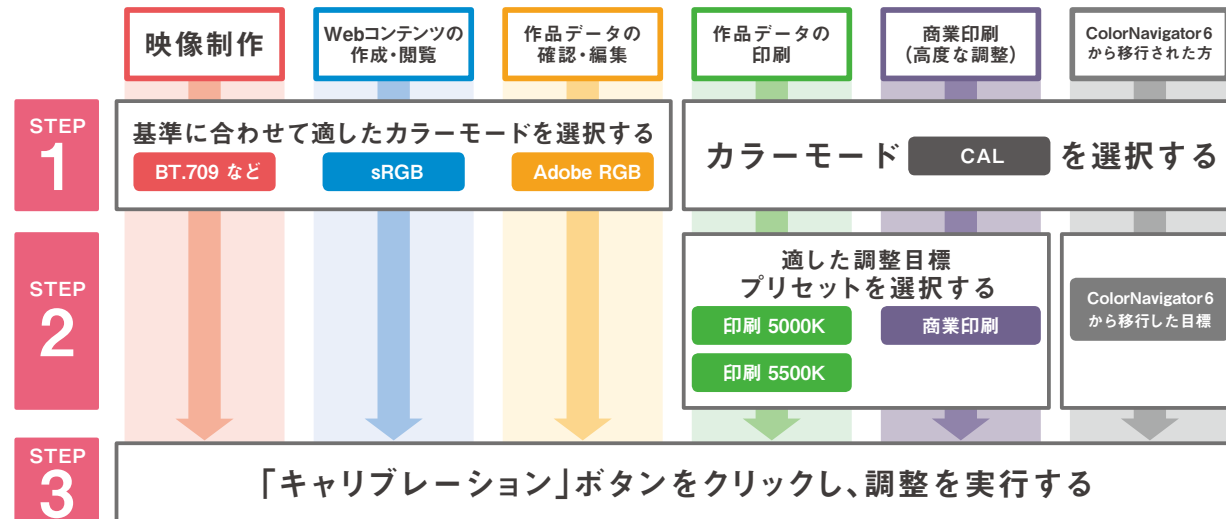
映像制作

Webコンテンツの作成・閲覧

作品データの確認・編集

作品データの印刷

商業印刷（高度な調整）

ColorNavigator 6から移行された方

STEP 1

基準に合わせて適したカラーモードを選択する

BT.709 など

sRGB

Adobe RGB

カラーモード CAL を選択する

STEP 2

適した調整目標プリセットを選択する

印刷 5000K

商業印刷

印刷 5500K

ColorNavigator 6から移行した目標

STEP 3

「キャリブレーション」ボタンをクリックし、調整を実行する